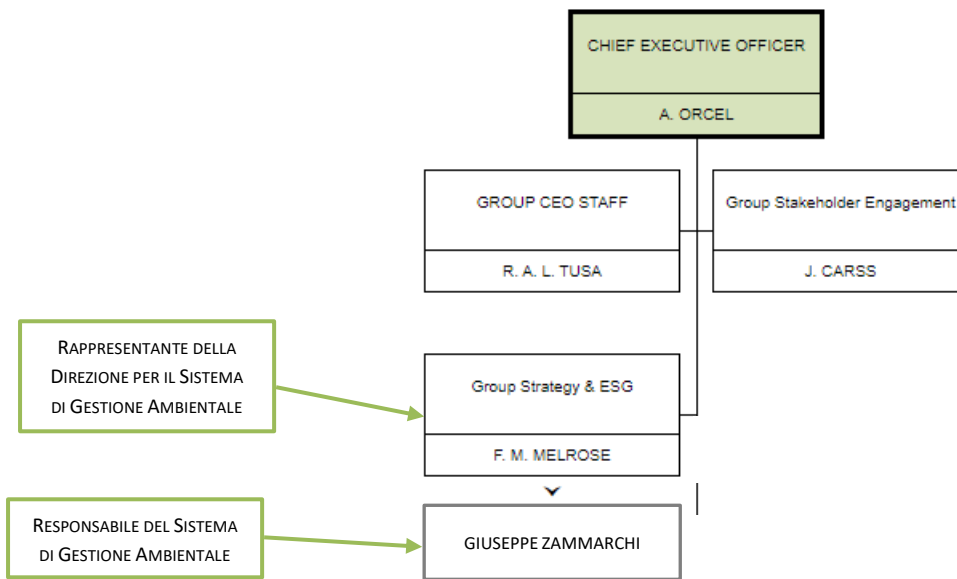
CHIEF EXECUTIVE OFFICER

A. ORCEL

GROUP CEO STAFF

R. A. L. TUSA

Group Stakeholder Engagement

J. CARSS

Rappresentante della Direzione per il Sistema di Gestione Ambientale

Group Strategy & ESG

F. M. MELROSE

Responsabile del Sistema di Gestione Ambientale

GIUSEPPE ZAMMARCHI